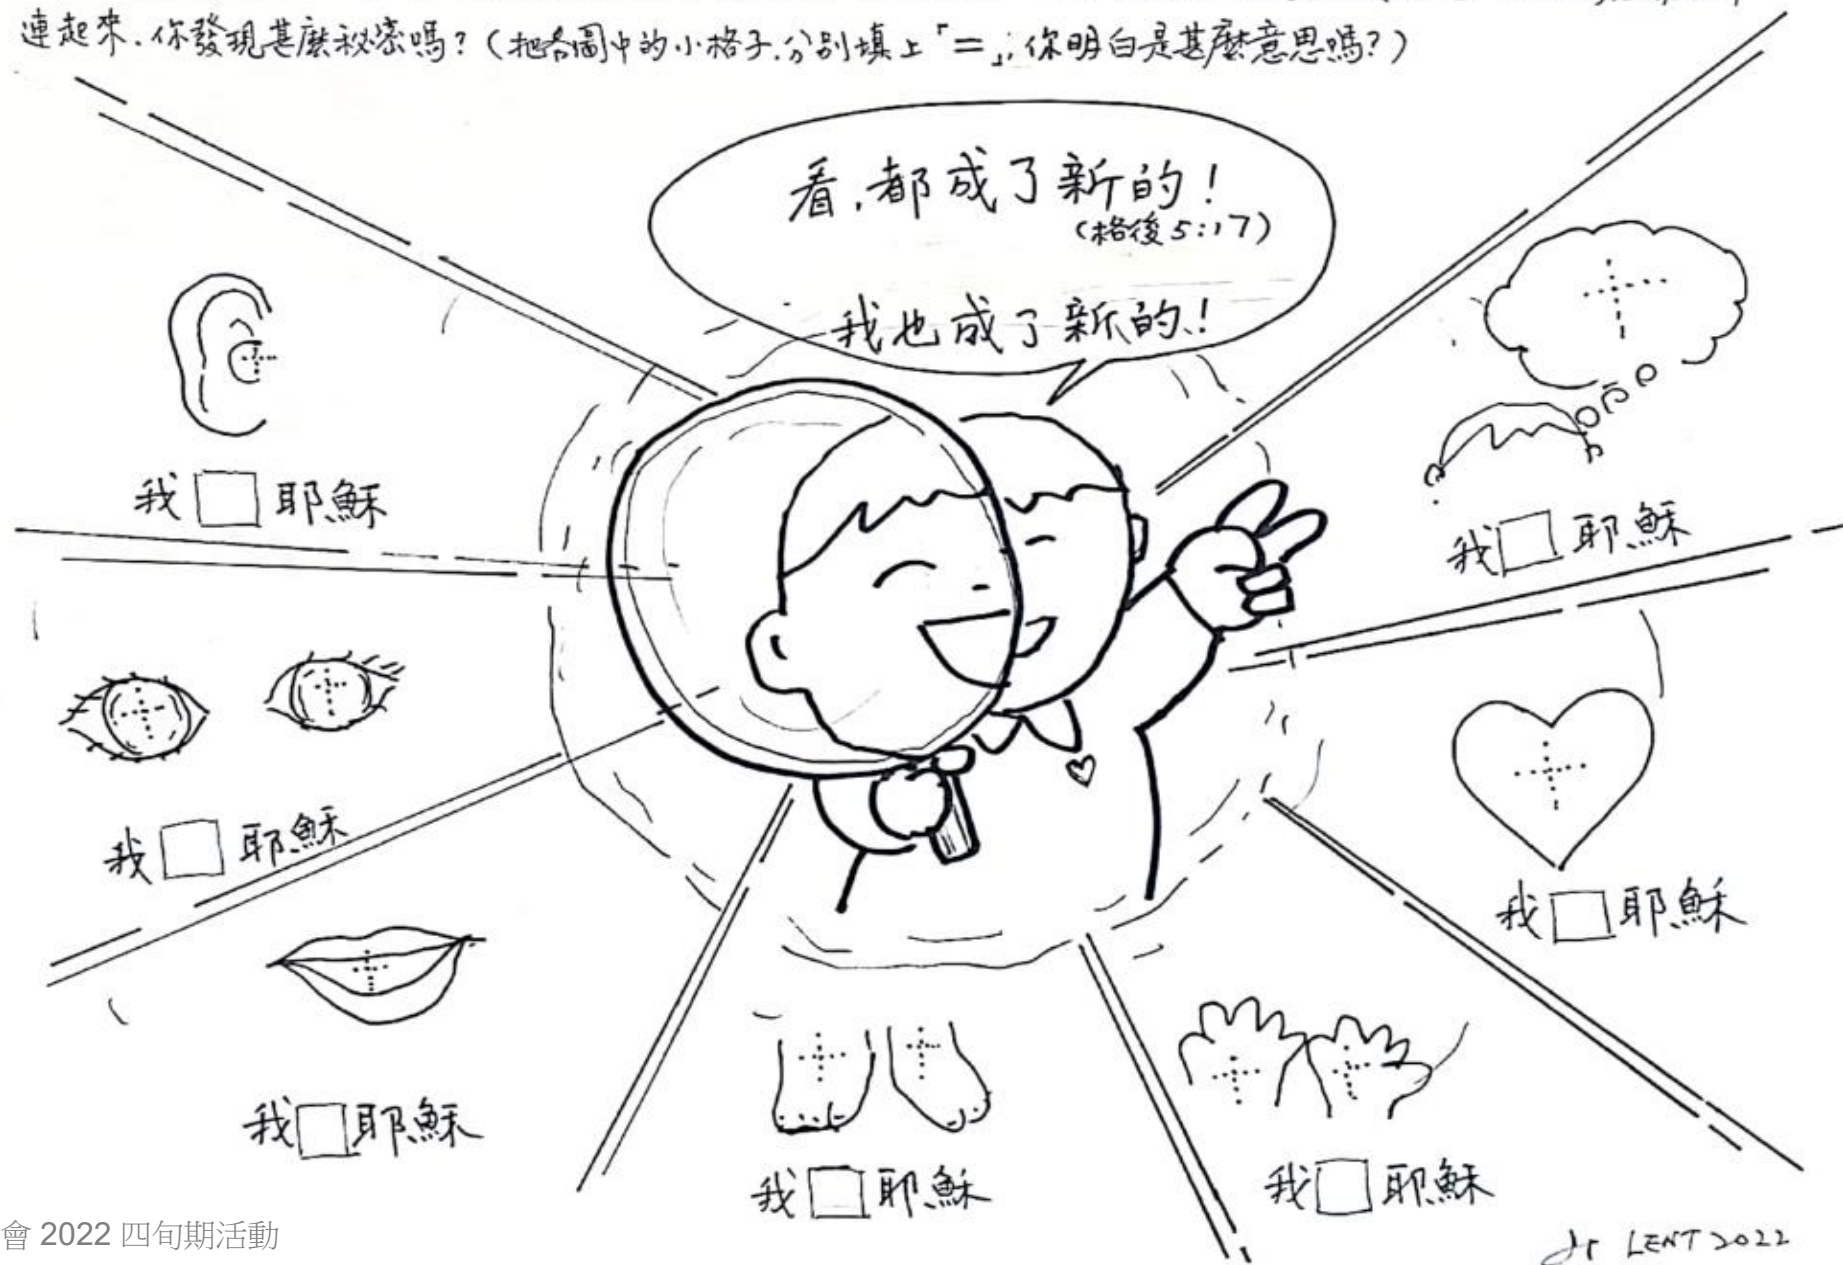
連起來，你發現甚麼秘密嗎？（把各圖中的小格子，分別填上「＝」，你明白是甚麼意思嗎？）

看，都成了新的！
（格後5:17）

我也成了新的！

我□耶穌

我□耶穌

我□耶穌

我□耶穌

我□耶穌

我□耶穌

我□耶穌

會 2022 四旬期活動

Jr LENT 2022